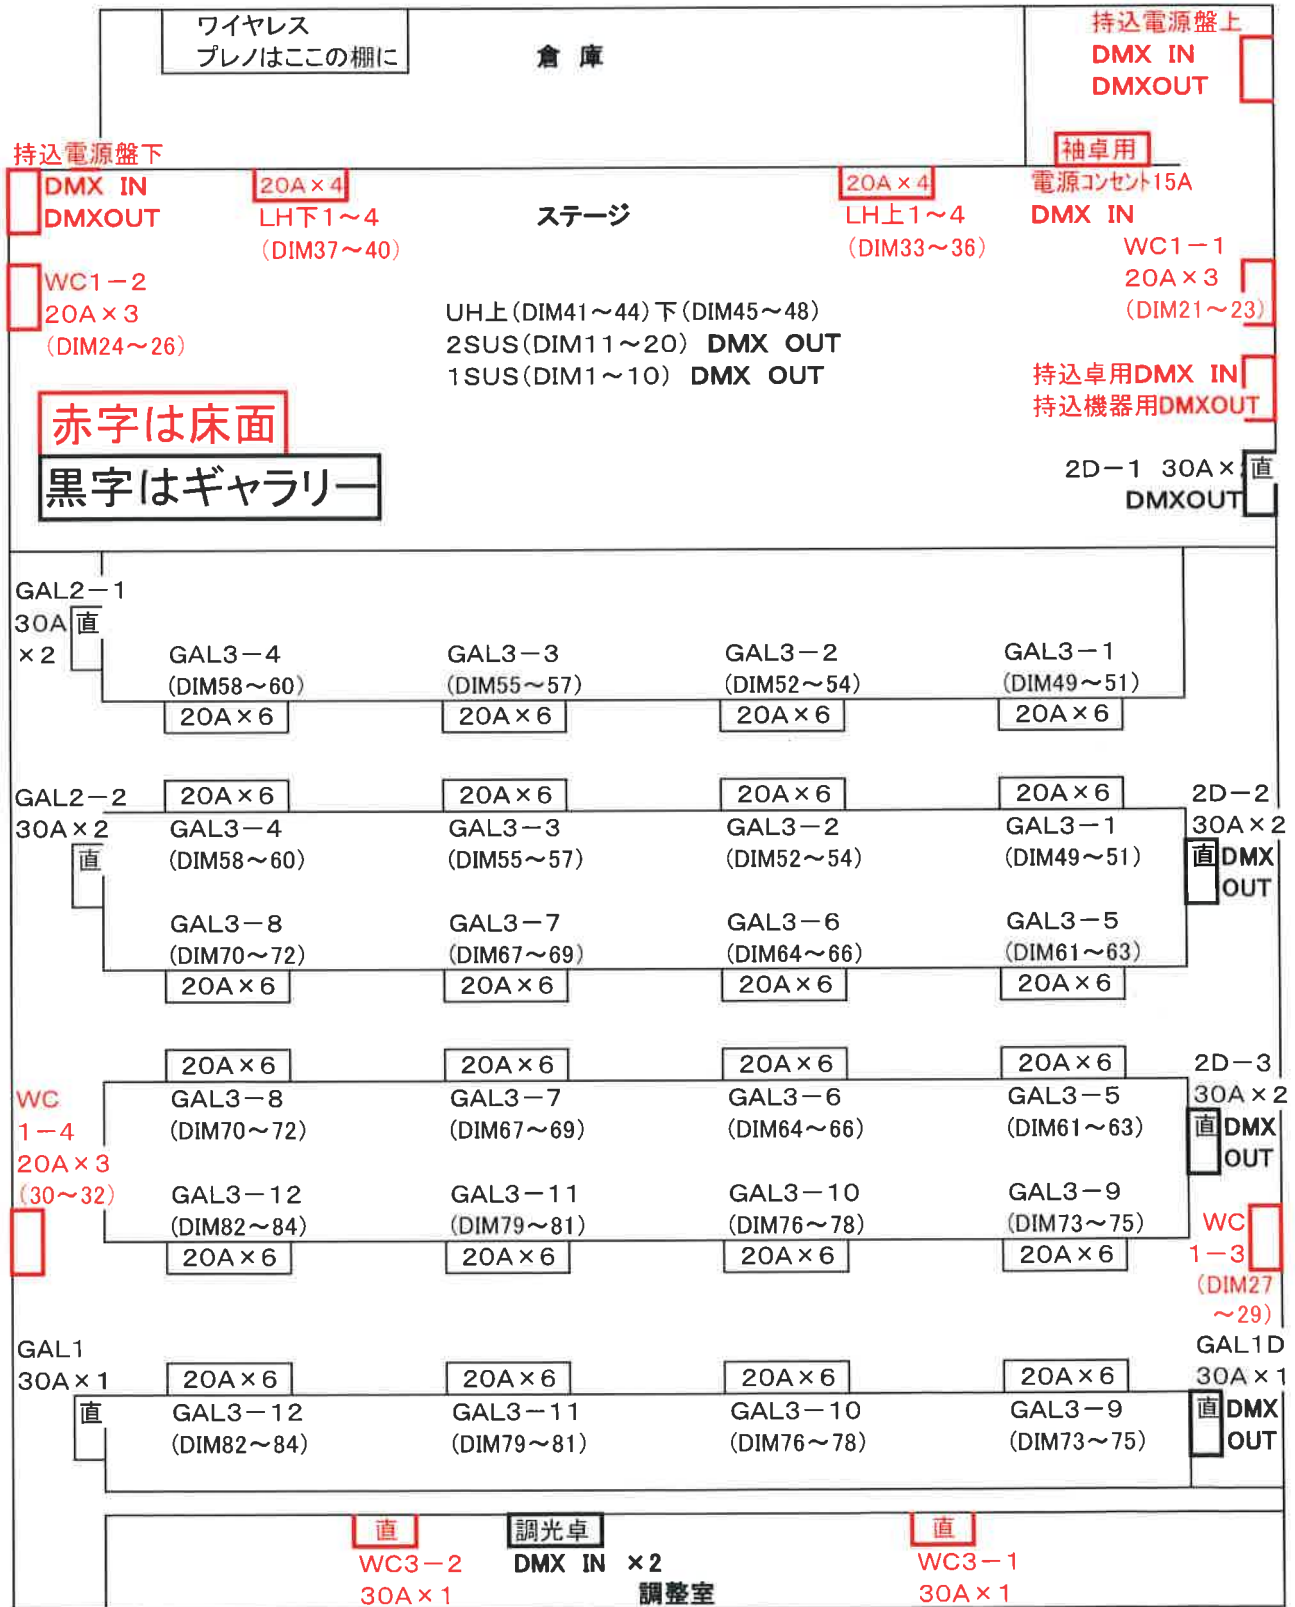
ワイヤレス
プレノはここの棚に

倉 庫

持込電源盤上
DMX IN
DMXOUT

持込電源盤下
DMX IN
DMXOUT

20A×4
LH下1～4
(DIM37～40)

ステージ

20A×4
LH上1～4
(DIM33～36)

袖卓用
電源コンセント15A
DMX IN

WC1－1
20A×3
(DIM21～23)

WC1－2
20A×3
(DIM24～26)

UH上(DIM41～44)下(DIM45～48)
2SUS(DIM11～20) DMX OUT
1SUS(DIM1～10) DMX OUT

持込卓用DMX IN
持込機器用DMXOUT

赤字は床面

黒字はギャラリー

2D－1 30A×直
DMXOUT

GAL2－1
30A 直
×2

GAL3－4
(DIM58～60)
20A×6

GAL3－3
(DIM55～57)
20A×6

GAL3－2
(DIM52～54)
20A×6

GAL3－1
(DIM49～51)
20A×6

GAL2－2
30A×2
直

20A×6
GAL3－4
(DIM58～60)

20A×6
GAL3－3
(DIM55～57)

20A×6
GAL3－2
(DIM52～54)

20A×6
GAL3－1
(DIM49～51)

2D－2
30A×2
直 DMX
OUT

GAL3－8
(DIM70～72)
20A×6

GAL3－7
(DIM67～69)
20A×6

GAL3－6
(DIM64～66)
20A×6

GAL3－5
(DIM61～63)
20A×6

WC
1－4
20A×3
(30～32)

20A×6
GAL3－8
(DIM70～72)

20A×6
GAL3－7
(DIM67～69)

20A×6
GAL3－6
(DIM64～66)

20A×6
GAL3－5
(DIM61～63)

2D－3
30A×2
直 DMX
OUT

GAL3－12
(DIM82～84)
20A×6

GAL3－11
(DIM79～81)
20A×6

GAL3－10
(DIM76～78)
20A×6

GAL3－9
(DIM73～75)
20A×6

WC
1－3
(DIM27
～29)

GAL1
30A×1
直

20A×6
GAL3－12
(DIM82～84)

20A×6
GAL3－11
(DIM79～81)

20A×6
GAL3－10
(DIM76～78)

20A×6
GAL3－9
(DIM73～75)

GAL1D
30A×1
直 DMX
OUT

直
WC3－2
30A×1

調光卓
DMX IN ×2
調整室

直
WC3－1
30A×1